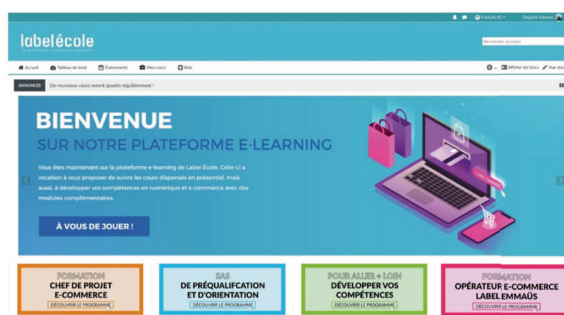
Français (fr) ▾ Grégoire Lévêque

labelécole

Rechercher un cours

Accueil Tableau de bord Événements Mes cours Aide

Afficher les blocs Mod. éd

ANNONCES De nouveaux cours seront ajoutés régulièrement !

BIENVENUE
SUR NOTRE PLATEFORME E-LEARNING

Vous êtes maintenant sur la plateforme e-learning de Label École. Celle-ci a vocation à vous proposer de suivre les cours dispensés en présentiel, mais aussi, à développer vos compétences en numérique et e-commerce avec des modules complémentaires.

À VOUS DE JOUER !

FORMATION
CHEF DE PROJET E-COMMERCE
DÉCOUVRIR LE PROGRAMME

SAS
DE PRÉQUALIFICATION ET D'ORIENTATION
DÉCOUVRIR LE PROGRAMME

POUR ALLER + LOIN
DÉVELOPPER VOS COMPÉTENCES
DÉCOUVRIR LE PROGRAMME

FORMATION
OPÉRATEUR E-COMMERCE LABEL EMMAÜS
DÉCOUVRIR LE PROGRAMME